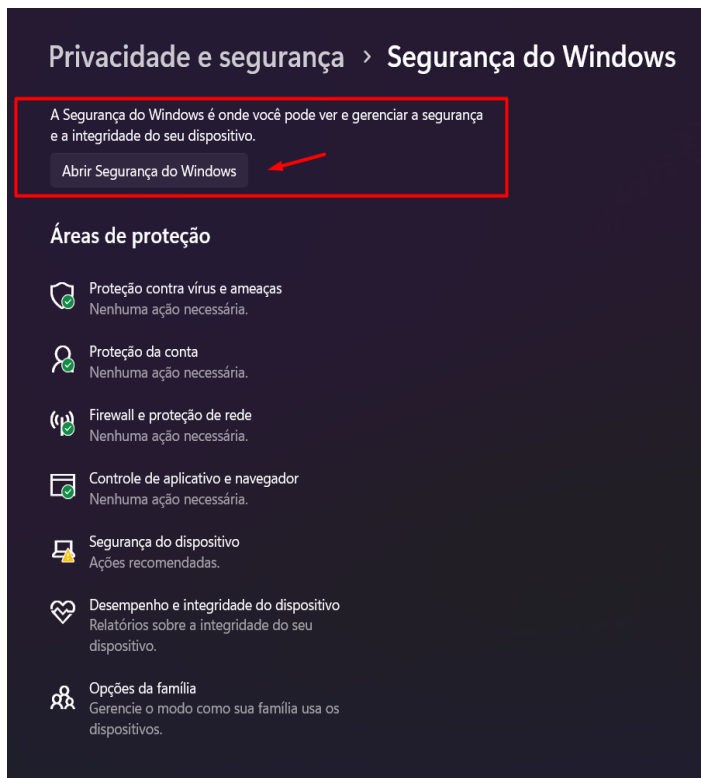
Privacidade e segurança › Segurança do Windows

A Segurança do Windows é onde você pode ver e gerenciar a segurança e a integridade do seu dispositivo.

Abrir Segurança do Windows

Áreas de proteção

Proteção contra vírus e ameaças
Nenhuma ação necessária.

Proteção da conta
Nenhuma ação necessária.

Firewall e proteção de rede
Nenhuma ação necessária.

Controle de aplicativo e navegador
Nenhuma ação necessária.

Segurança do dispositivo
Ações recomendadas.

Desempenho e integridade do dispositivo
Relatórios sobre a integridade do seu dispositivo.

Opções da família
Gerencie o modo como sua família usa os dispositivos.